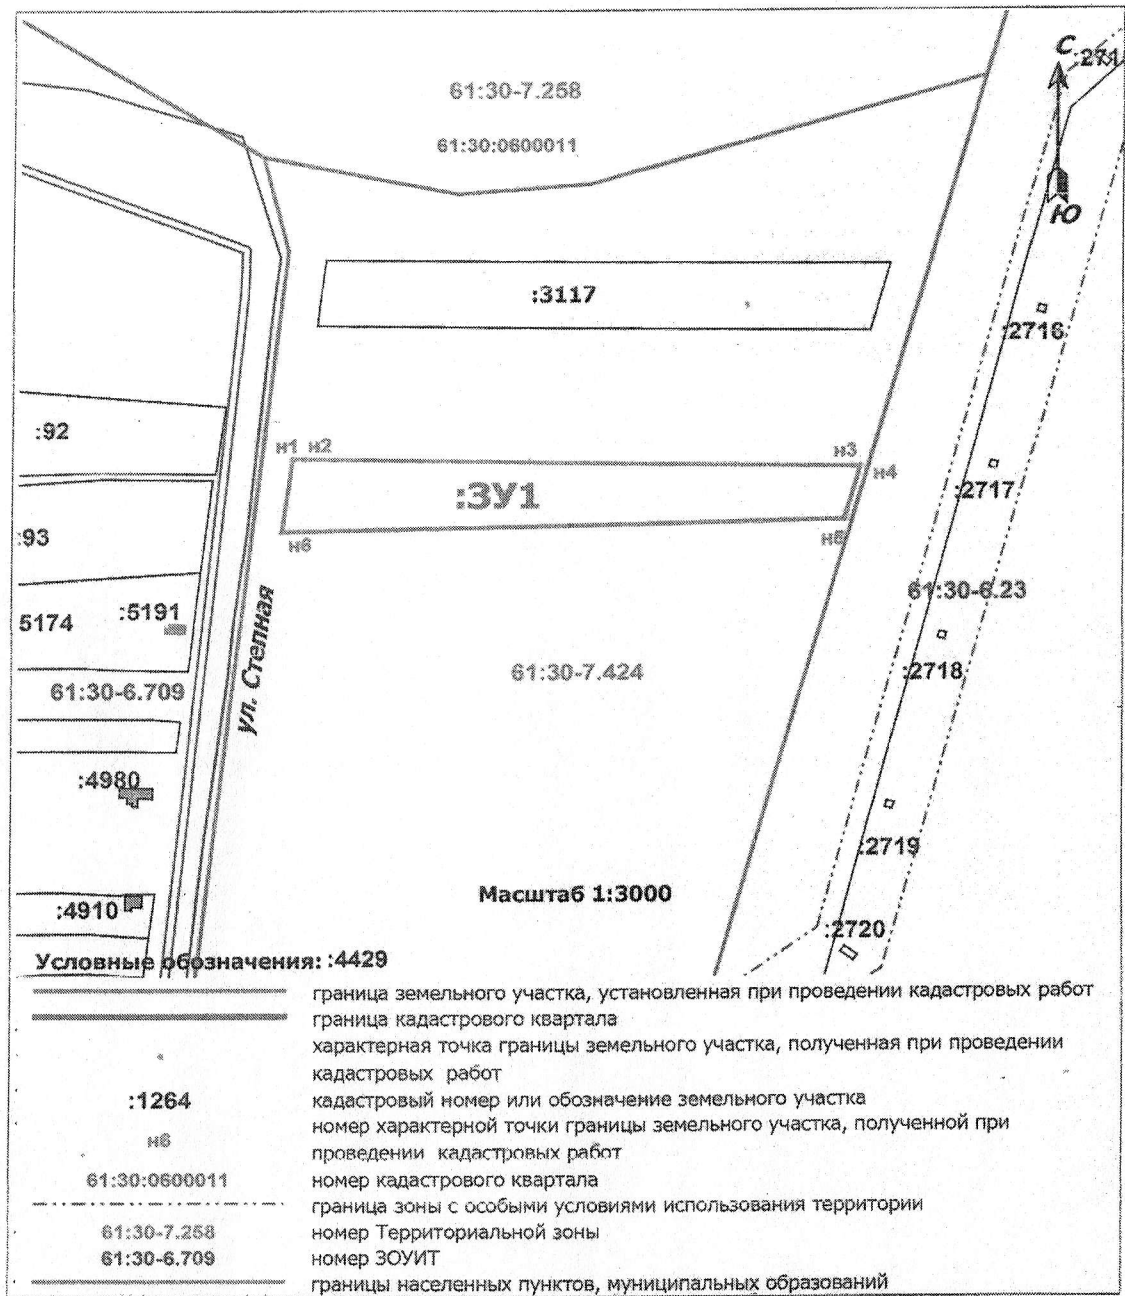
61:30-7.258

61:30:0600011

С

:271

Ю

:3117

:2716

:92

н1 н2

н3

н4

:ЗУ1

:2717

:93

н6

н5

61:30-6.23

5174

:5191

ул. Степная

:2718

61:30-6.709

61:30-7.424

:4980

:2719

Масштаб 1:3000

:4910

:2720

Условные обозначения: :4429

граница земельного участка, установленная при проведении кадастровых работ

граница кадастрового квартала

характерная точка границы земельного участка, полученная при проведении кадастровых работ

:1264 кадастровый номер или обозначение земельного участка

н6 номер характерной точки границы земельного участка, полученной при проведении кадастровых работ

61:30:0600011 номер кадастрового квартала

граница зоны с особыми условиями использования территории

61:30-7.258 номер Территориальной зоны

61:30-6.709 номер ЗОУИТ

границы населенных пунктов, муниципальных образований